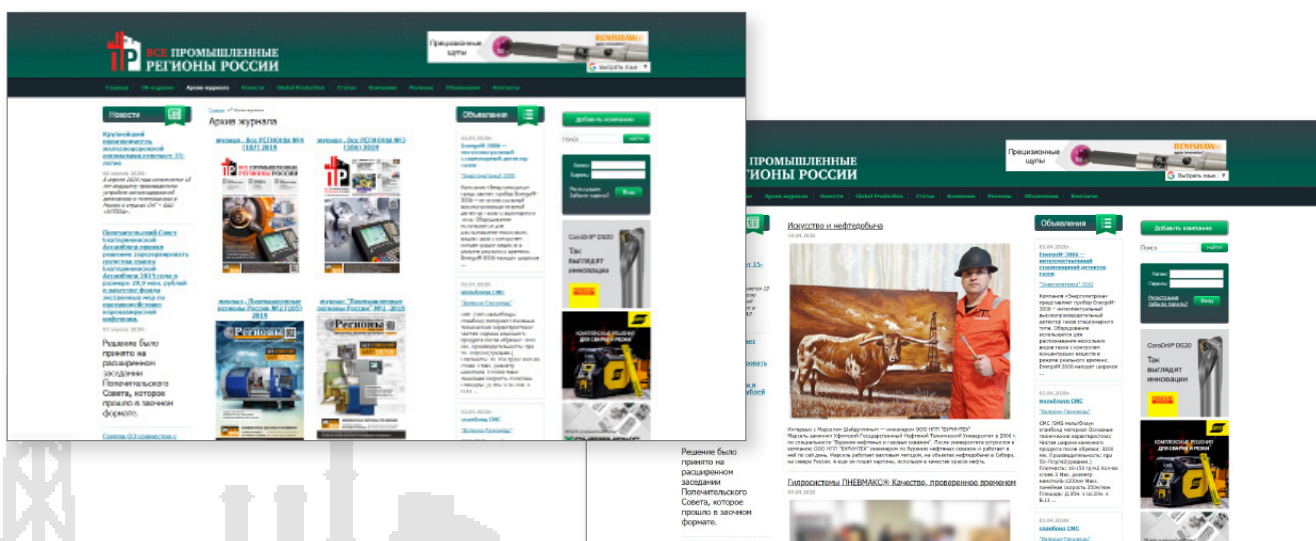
ВСЕ ПРОМЫШЛЕННЫЕ РЕГИОНЫ РОССИИ

Прецизионные щупы

RENISHAW

Выбрать язык

Главная | О журнале | Архив журнала | Новости | Global Production | Статьи | Компании | Регионы | Объявления | Контакты

Новости

Крупнейший производитель железнодорожной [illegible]

Попечительский Совет Екатеринбургской Академии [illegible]

Решение было принято на расширенном заседании Попечительского Совета, которое прошло в заочном формате.

Архив журнала

журнал «ВСЕ РЕГИОНЫ №4 (187) 2019

журнал «ВСЕ РЕГИОНЫ №3 (186) 2019

журнал «Промышленные регионы России №1 (05) 2019

журнал «Промышленные регионы России» №1 2019

Объявления

Добавить компанию

Поиск

Найти

Логин

Пароль

Вход

CoroDrill DS20

Так выглядят инновации

ВСЕ ПРОМЫШЛЕННЫЕ РЕГИОНЫ РОССИИ

Прецизионные щупы

RENISHAW

Выбрать язык

Архив журнала | Новости | Global Production | Статьи | Компании | Регионы | Объявления | Контакты

Искусство и нефтедобыча

Интервью с Маргатом Шайдуллиным — инженером ООО НПП "БУРИНТЕХ" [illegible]

Гидросистемы ПНЕВМАКС®. Качество, проверенное временем

Решение было принято на расширенном заседании Попечительского Совета, которое прошло в заочном формате.

Объявления

03.04.2020г.

EnergoM 3000 — интеллектуальный стационарный детектор газов

"Энергоприбор" ООО

03.04.2020г.

метабоксы СМС

"Балкон Сиvилизи"

03.04.2020г.

Добавить компанию

Поиск

Найти

Логин

Пароль

Регистрация Забыли пароль?

Вход

CoroDrill DS20

Так выглядят инновации

КОМПЛЕКСНЫЕ РЕШЕНИЯ ДЛЯ СВАРКИ И РЕЗКИ